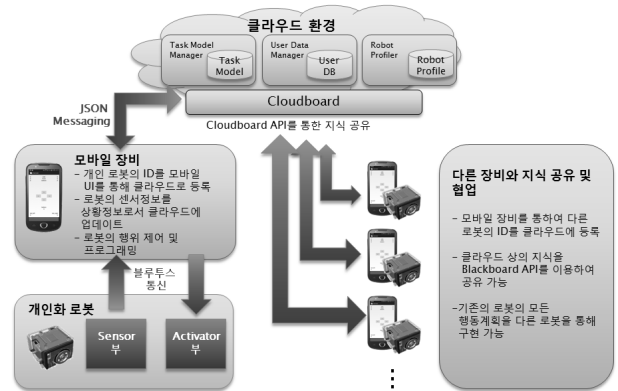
클라우드 환경

Task Model Manager

Task Model

User Data Manager

User DB

Robot Profiler

Robot Profile

Cloudboard

JSON Messaging

Cloudboard API를 통한 지식 공유

모바일 장비

- 개인 로봇의 ID를 모바일 UI를 통해 클라우드로 등록
- 로봇의 센서정보를 상황정보로서 클라우드에 업데이트
- 로봇의 행위 제어 및 프로그래밍

블루투스 통신

개인화 로봇

Sensor 부

Activator 부

다른 장비와 지식 공유 및 협업

- 모바일 장비를 통하여 다른 로봇의 ID를 클라우드에 등록
- 클라우드 상의 지식을 Blackboard API를 이용하여 공유 가능
- 기존의 로봇의 모든 행동계획을 다른 로봇을 통해 구현 가능

⋮